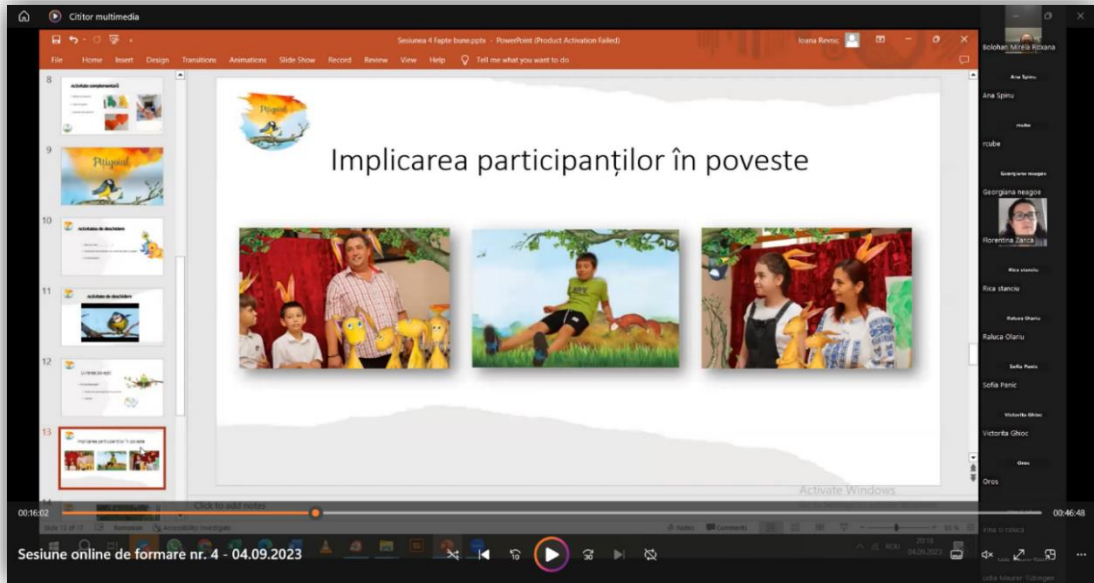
Cititor multimedia

Sesiunea 4 Fapte bune.pptx - PowerPoint (Product Activation Failed)

Ioana Revnic

File Home Insert Design Transitions Animations Slide Show Record Review View Help Tell me what you want to do

8 Activitate complementară

9 Pițigoiul

10 Activitatea de deschidere

11 Activitatea de deschidere

12

13 Implicarea participanților în poveste

Pițigoiul

Implicarea participanților în poveste

Click to add notes

Activate Windows

Slide 13 of 17 Romanian Accessibility: Investigate

Notes Comments

Bolohan Mirela Roxana

Ana Spiru

Ana Spiru

rcube

rcube

Georgiana neagoe

Georgiana neagoe

Florentina Zarca

Rica stanciu

Rica stanciu

Raluca Olariu

Raluca Olariu

Sofia Panic

Sofia Panic

Victorita Ghioc

Victorita Ghioc

Oros

Oros

00:16:02

00:46:48

Sesiune online de formare nr. 4 - 04.09.2023